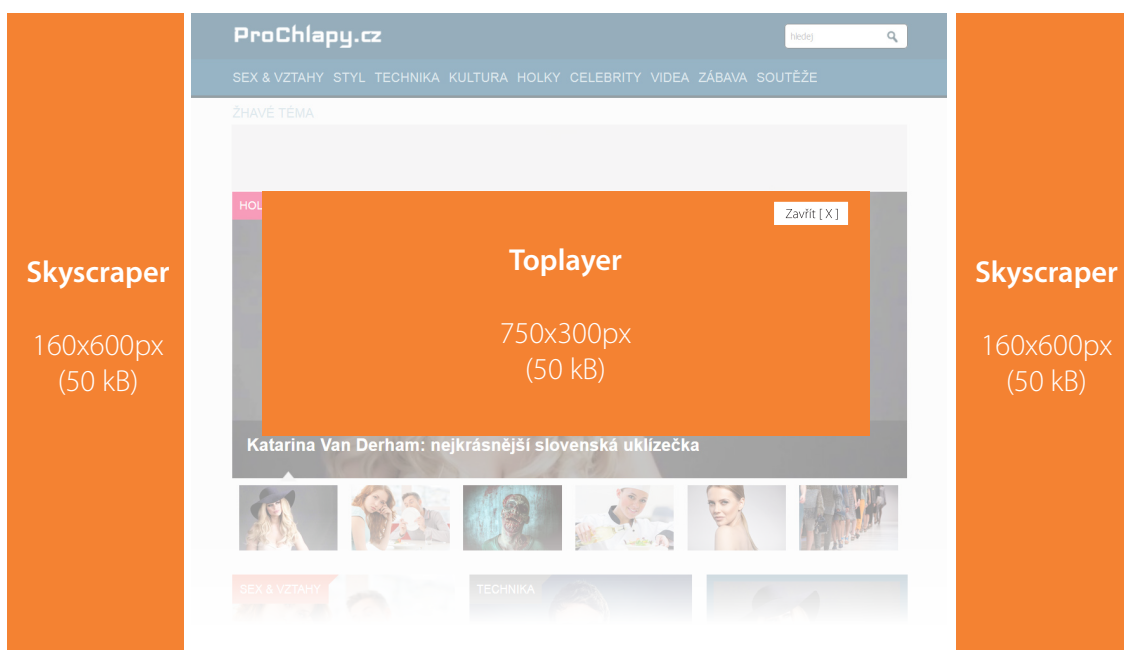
Skyscraper

160x600px
(50 kB)

ProChlapy.cz

hledej

SEX & VZTAHY STYL TECHNIKA KULTURA HOLKY CELEBRITY VIDEA ZÁBAVA SOUTĚŽE

ŽHAVÉ TÉMA

HOL

Zavřít [ X ]

Toplayer

750x300px
(50 kB)

Katarina Van Derham: nejkrásnější slovenská uklízečka

SEX & VZTAHY

TECHNIKA

Skyscraper

160x600px
(50 kB)